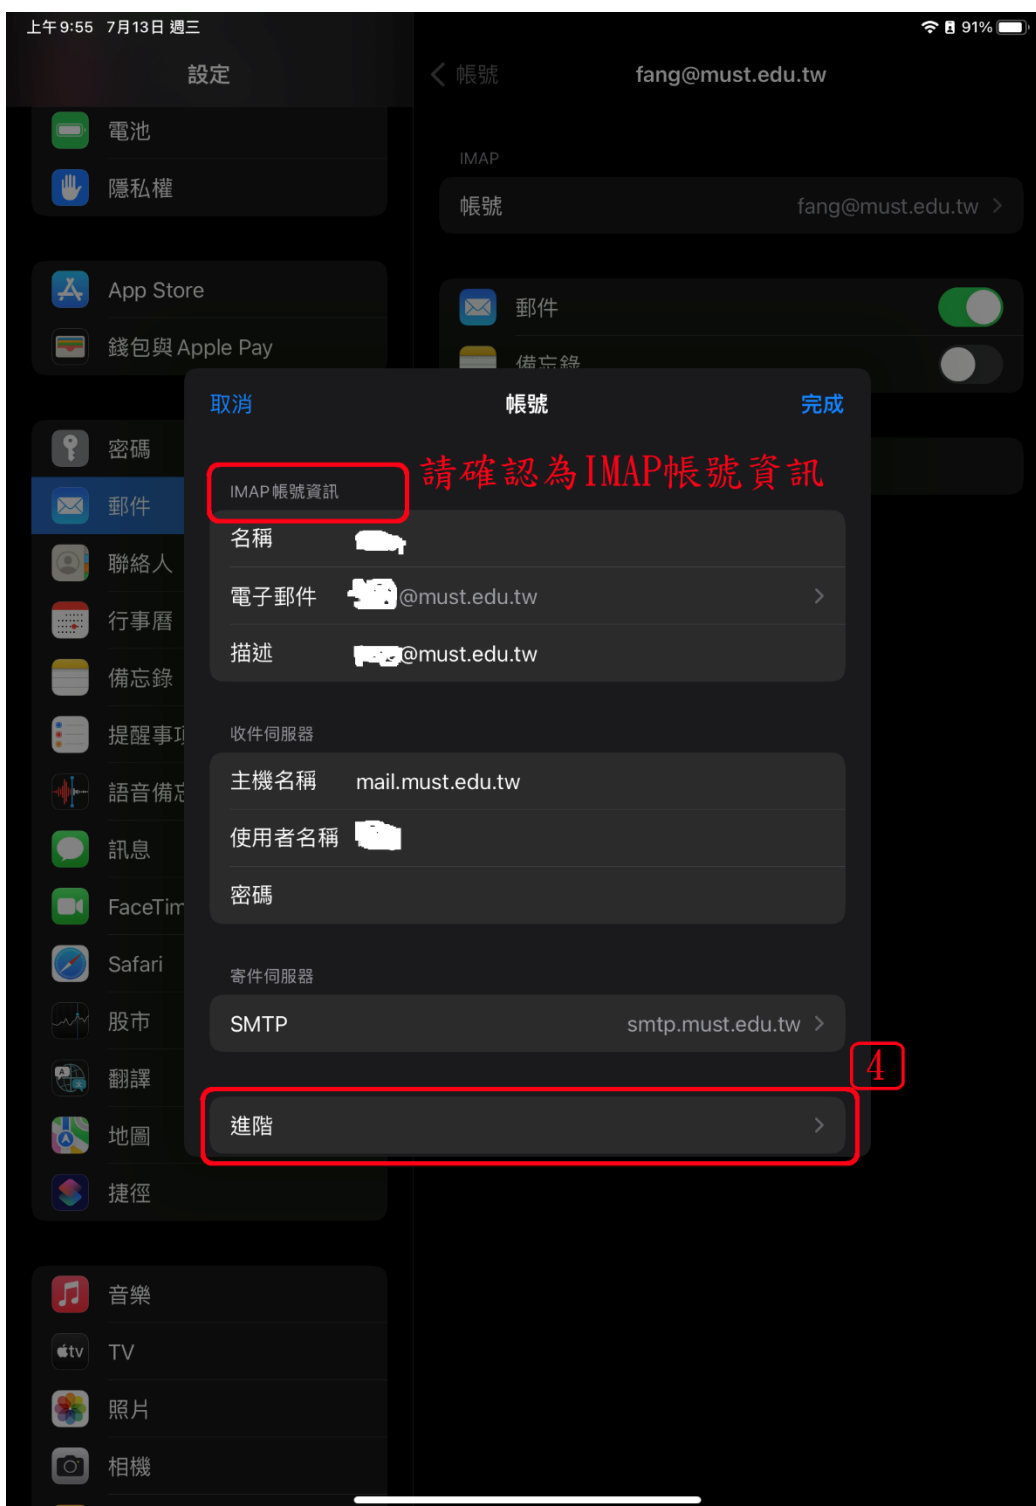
上午9:55 7月13日 週三

91%

設定

電池

隱私權

App Store

錢包與 Apple Pay

密碼

郵件

聯絡人

行事曆

備忘錄

提醒事項

語音備忘

訊息

FaceTime

Safari

股市

翻譯

地圖

捷徑

音樂

TV

照片

相機

帳號

fang@must.edu.tw

IMAP

帳號 fang@must.edu.tw

郵件

備忘錄

取消

帳號

完成

請確認為IMAP帳號資訊

IMAP帳號資訊

名稱 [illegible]

電子郵件 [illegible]@must.edu.tw

描述 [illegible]@must.edu.tw

收件伺服器

主機名稱 mail.must.edu.tw

使用者名稱 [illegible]

密碼

寄件伺服器

SMTP smtp.must.edu.tw

4

進階